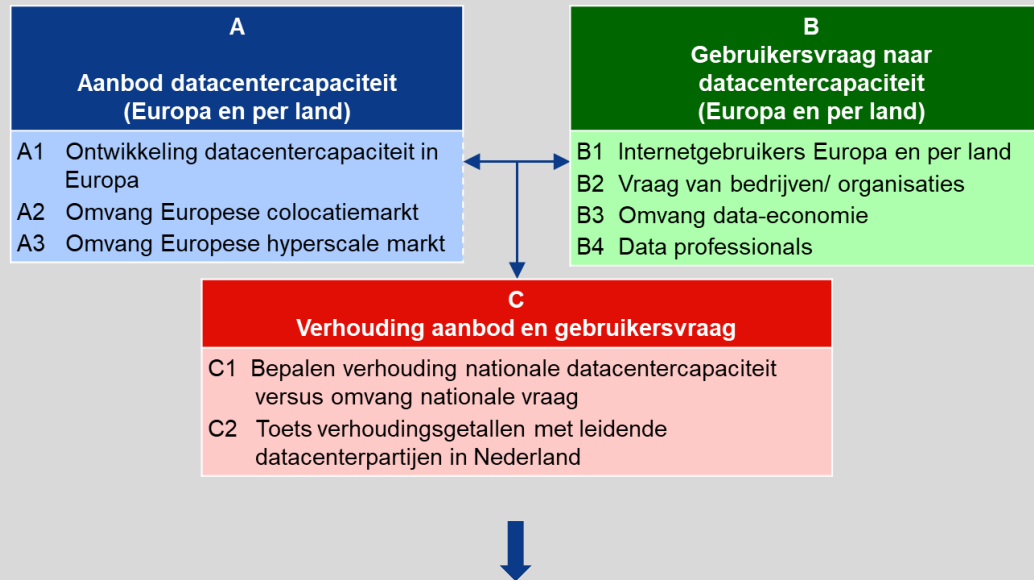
A

Aanbod datacentercapaciteit (Europa en per land)

A1 Ontwikkeling datacentercapaciteit in Europa
A2 Omvang Europese colocatiemarkt
A3 Omvang Europese hyperscale markt

B
Gebruikersvraag naar datacentercapaciteit (Europa en per land)

B1 Internetgebruikers Europa en per land
B2 Vraag van bedrijven/ organisaties
B3 Omvang data-economie
B4 Data professionals

C
Verhouding aanbod en gebruikersvraag

C1 Bepalen verhouding nationale datacentercapaciteit versus omvang nationale vraag
C2 Toets verhoudingsgetallen met leidende datacenterpartijen in Nederland